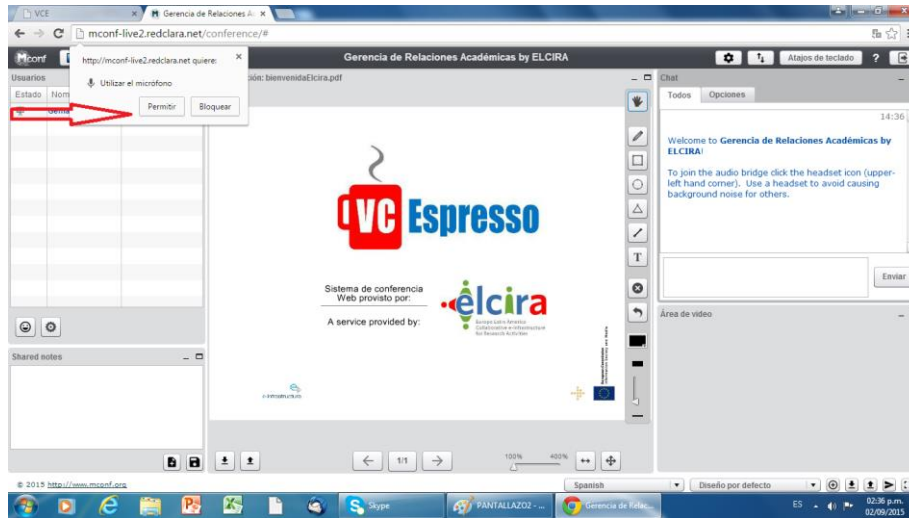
VCE
Gerencia de Relaciones A
mconf-live2.redclara.net/conference/#
Mconf
http://mconf-live2.redclara.net quiere:
Utilizar el micrófono
Permitir
Bloquear
Gerencia de Relaciones Académicas by ELCIRA
Atajos de teclado
?
Usuarios
Estado
Nom
ción: bienvenidaElcira.pdf
VC Espresso
Sistema de conferencia Web provisto por:
A service provided by:
elcira
Europe Latin America Collaborative e-Infrastructure for Research Activities
Shared notes
1/1
100%
400%
Chat
Todos
Opciones
14:36
Welcome to Gerencia de Relaciones Académicas by ELCIRA!
To join the audio bridge click the headset icon (upper-left hand corner). Use a headset to avoid causing background noise for others.
Enviar
Área de video
© 2015 http://www.mconf.org
Spanish
Diseño por defecto
Skype
PANTALLAZO2 - ...
Gerencia de Relac...
ES
02:36 p.m.
02/09/2015